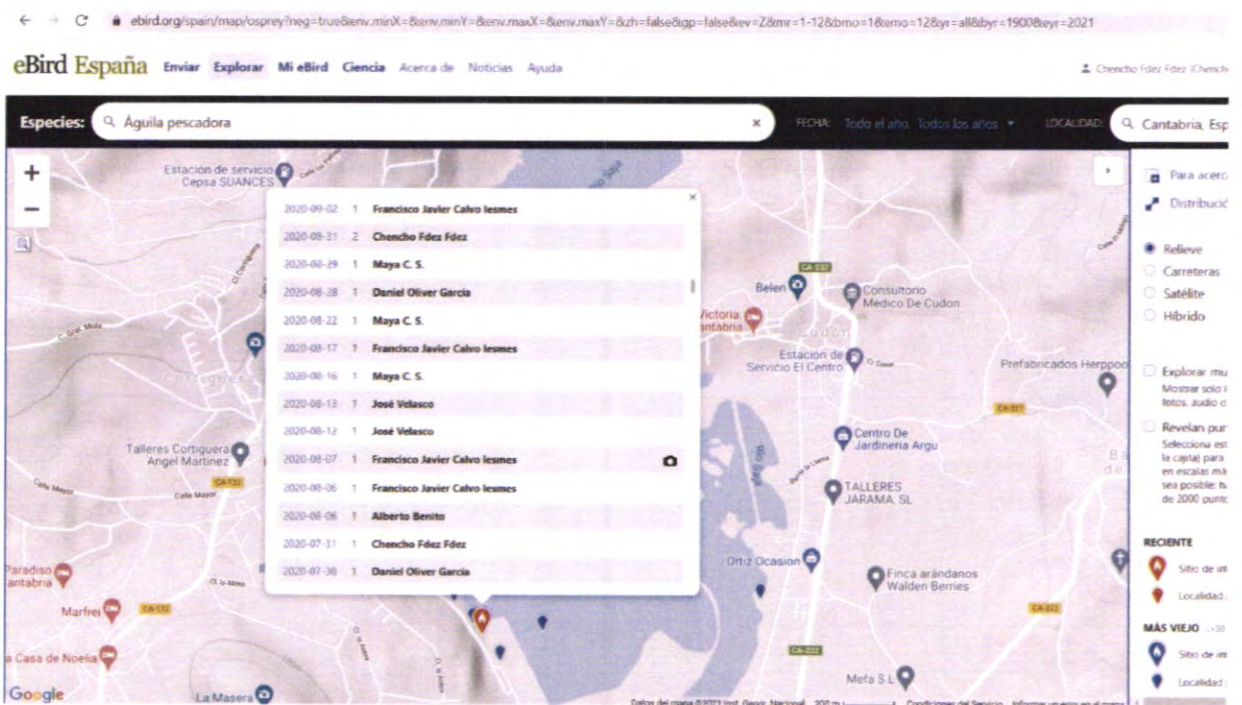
ebird.org/spain/map/osprey?neg=true&env.minX=&env.minY=&env.maxX=&env.maxY=&zh=false&gp=false&ev=Z&mr=1-12&bmo=1&emo=12&yr=all&byr=1900&eyr=2021

eBird España Enviar Explorar Mi eBird Ciencia Acerca de Noticias Ayuda

Chencho Fdez Fdez (Chench

Especies: Águila pescadora

FECHA: Todo el año, Todos los años

LOCALIDAD: Cantabria, Esp

| | | |
|---|---|---|
| 2020-09-02 | 1 | Francisco Javier Calvo Iesmes |
| 2020-08-31 | 2 | Chencho Fdez Fdez |
| 2020-08-29 | 1 | Maya C. S. |
| 2020-08-28 | 1 | Daniel Oliver Garcia |
| 2020-08-22 | 1 | Maya C. S. |
| 2020-08-17 | 1 | Francisco Javier Calvo Iesmes |
| 2020-08-16 | 1 | Maya C. S. |
| 2020-08-13 | 1 | José Velasco |
| 2020-08-12 | 1 | José Velasco |
| 2020-08-07 | 1 | Francisco Javier Calvo Iesmes |
| 2020-08-06 | 1 | Francisco Javier Calvo Iesmes |
| 2020-08-06 | 1 | Alberto Benito |
| 2020-07-31 | 1 | Chencho Fdez Fdez |
| 2020-07-30 | 1 | Daniel Oliver Garcia |

Estación de servicio Cepsa SUANCES
Belen
Consultorio Medico De Cudon
Victoria Cantabria
Cudon
Estación de Servicio El Centro
Prefabricados Herppo
Cortiguera
Talleres Cortiguera Angel Martinez
Centro De Jardineria Argu
TALLERES JARAMA, SL
Calle Mayor
Paradiso Cantabria
Marfrei
Ortiz Ocasion
Finca arándanos Walden Berries
La Casa de Noelia
Mefa S L
La Masera
CA-232
CA-132
CA-321
Google

Para acerc
Distribució
Relieve
Carreteras
Satélite
Híbrido
Explorar mu
Mostrar solo l fotos, audio o
Revelan pur
Selecciona est la capta) para en escalas má sea posible: h de 2000 punto
RECIENTE
Sitio de int
Localidad
MÁS VIEJO
Sitio de int
Localidad